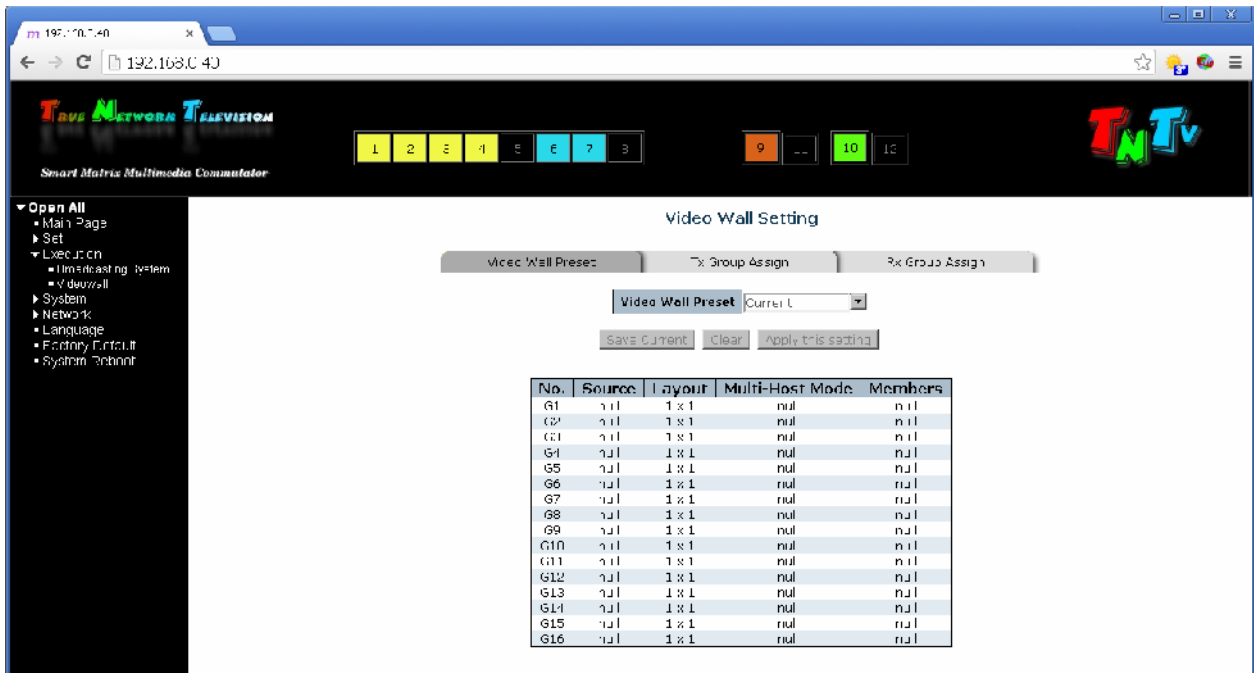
192.168.0.40 ×

192.168.0.40

True Network Television

Smart Matrix Multimedia Commutator

1 2 3 4 5 6 7 8 9 ... 10 16

TNTV

▾ Open All
▪ Main Page
▸ Set
▾ Execution
▪ Broadcasting System
▪ Videowall
▸ System
▸ Network
▪ Language
▪ Factory Default
▪ System Reboot

Video Wall Setting

Video Wall Preset | Tx Group Assign | Rx Group Assign

Video Wall Preset Current

Save Current | Clear | Apply this setting

| No. | Source | Layout | Multi-Host Mode | Members |
|---|---|---|---|---|
| G1 | null | 1 x 1 | null | null |
| G2 | null | 1 x 1 | null | null |
| G3 | null | 1 x 1 | null | null |
| G4 | null | 1 x 1 | null | null |
| G5 | null | 1 x 1 | null | null |
| G6 | null | 1 x 1 | null | null |
| G7 | null | 1 x 1 | null | null |
| G8 | null | 1 x 1 | null | null |
| G9 | null | 1 x 1 | null | null |
| G10 | null | 1 x 1 | null | null |
| G11 | null | 1 x 1 | null | null |
| G12 | null | 1 x 1 | null | null |
| G13 | null | 1 x 1 | null | null |
| G14 | null | 1 x 1 | null | null |
| G15 | null | 1 x 1 | null | null |
| G16 | null | 1 x 1 | null | null |